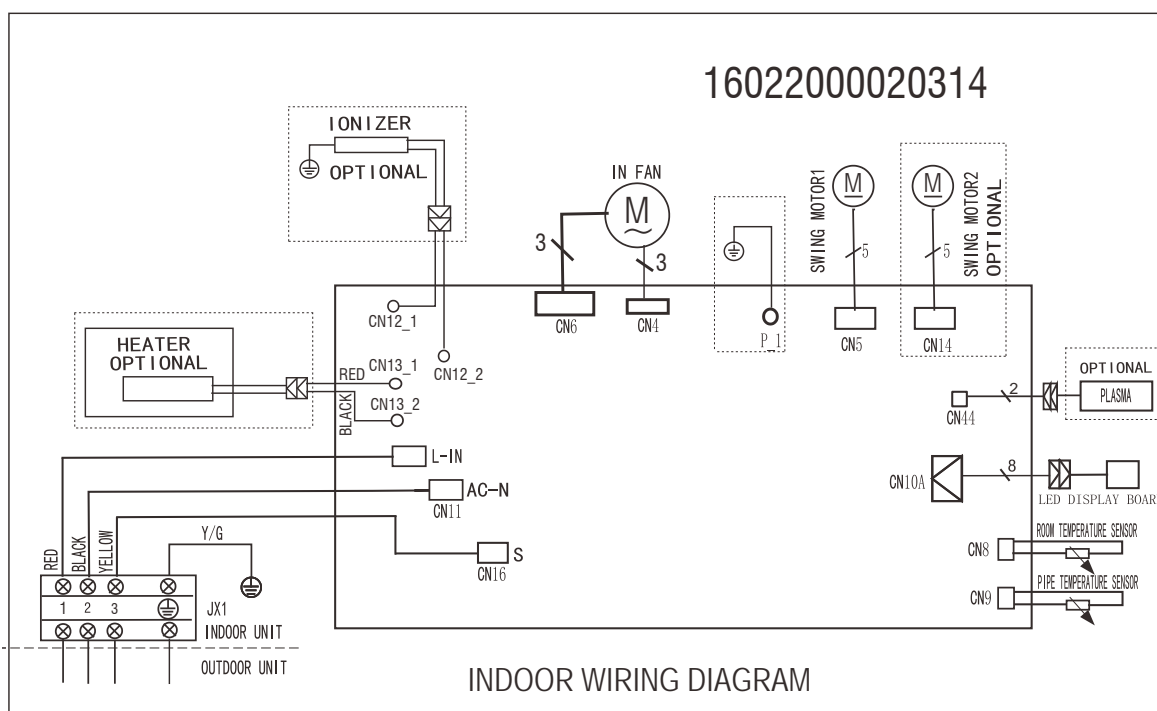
16022000020314

IONIZER

OPTIONAL

IN FAN

M

3

3

SWING MOTOR1

M

5

M

5

SWING MOTOR2
OPTIONAL

CN12_1

CN6

CN4

P_1

CN5

CN14

HEATER
OPTIONAL

RED

CN13_1

CN12_2

CN13_2

BLACK

OPTIONAL

PLASMA

2

CN44

L-IN

AC-N

CN11

CN10A

8

LED DISPLAY BOAR

RED

BLACK

YELLOW

Y/G

S

CN16

CN8

ROOM TEMPERATURE SENSOR

CN9

PIPE TEMPERATURE SENSOR

1 2 3

JX1

INDOOR UNIT

OUTDOOR UNIT

INDOOR WIRING DIAGRAM